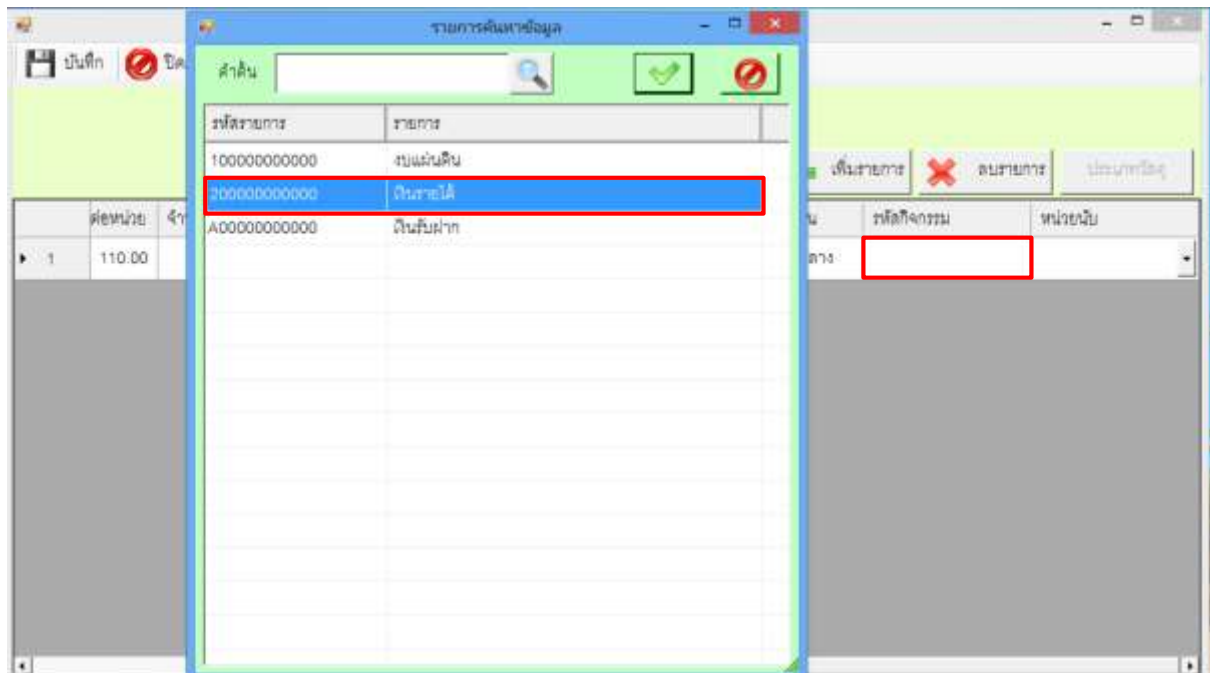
บันทึก ปิด

รายการค้นหาข้อมูล

คำค้น

| รหัสรายการ | รายการ |
|---|---|
| 100000000000 | งบแผ่นดิน |
| 200000000000 | เงินรายได้ |
| A00000000000 | เงินรับฝาก |

เพิ่มรายการ ลบรายการ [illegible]

| | ต่อหน่วย | จำ | น | รหัสกิจกรรม | หน่วยนับ |
|---|---|---|---|---|---|
| 1 | 110.00 | | กลาง | | |